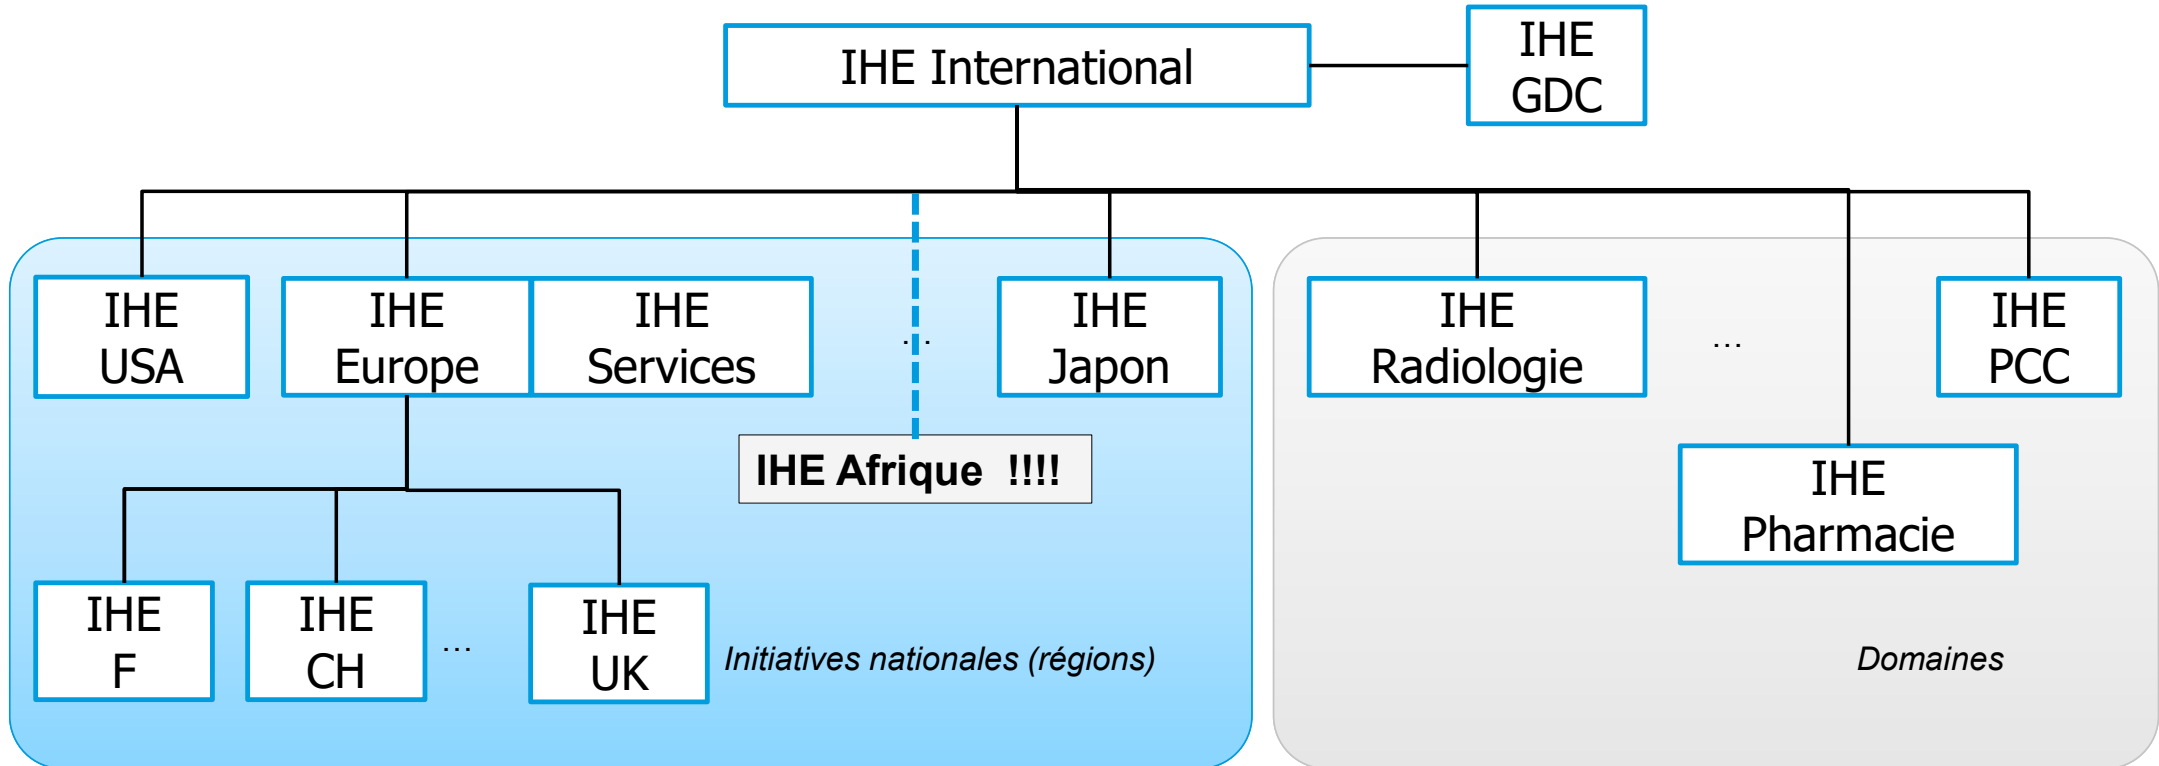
IHE International

IHE GDC

IHE USA

IHE Europe

IHE Services

...

IHE Japon

IHE Radiologie

...

IHE PCC

IHE Afrique !!!!

IHE Pharmacie

IHE F

IHE CH

...

IHE UK

Initiatives nationales (régions)

Domaines